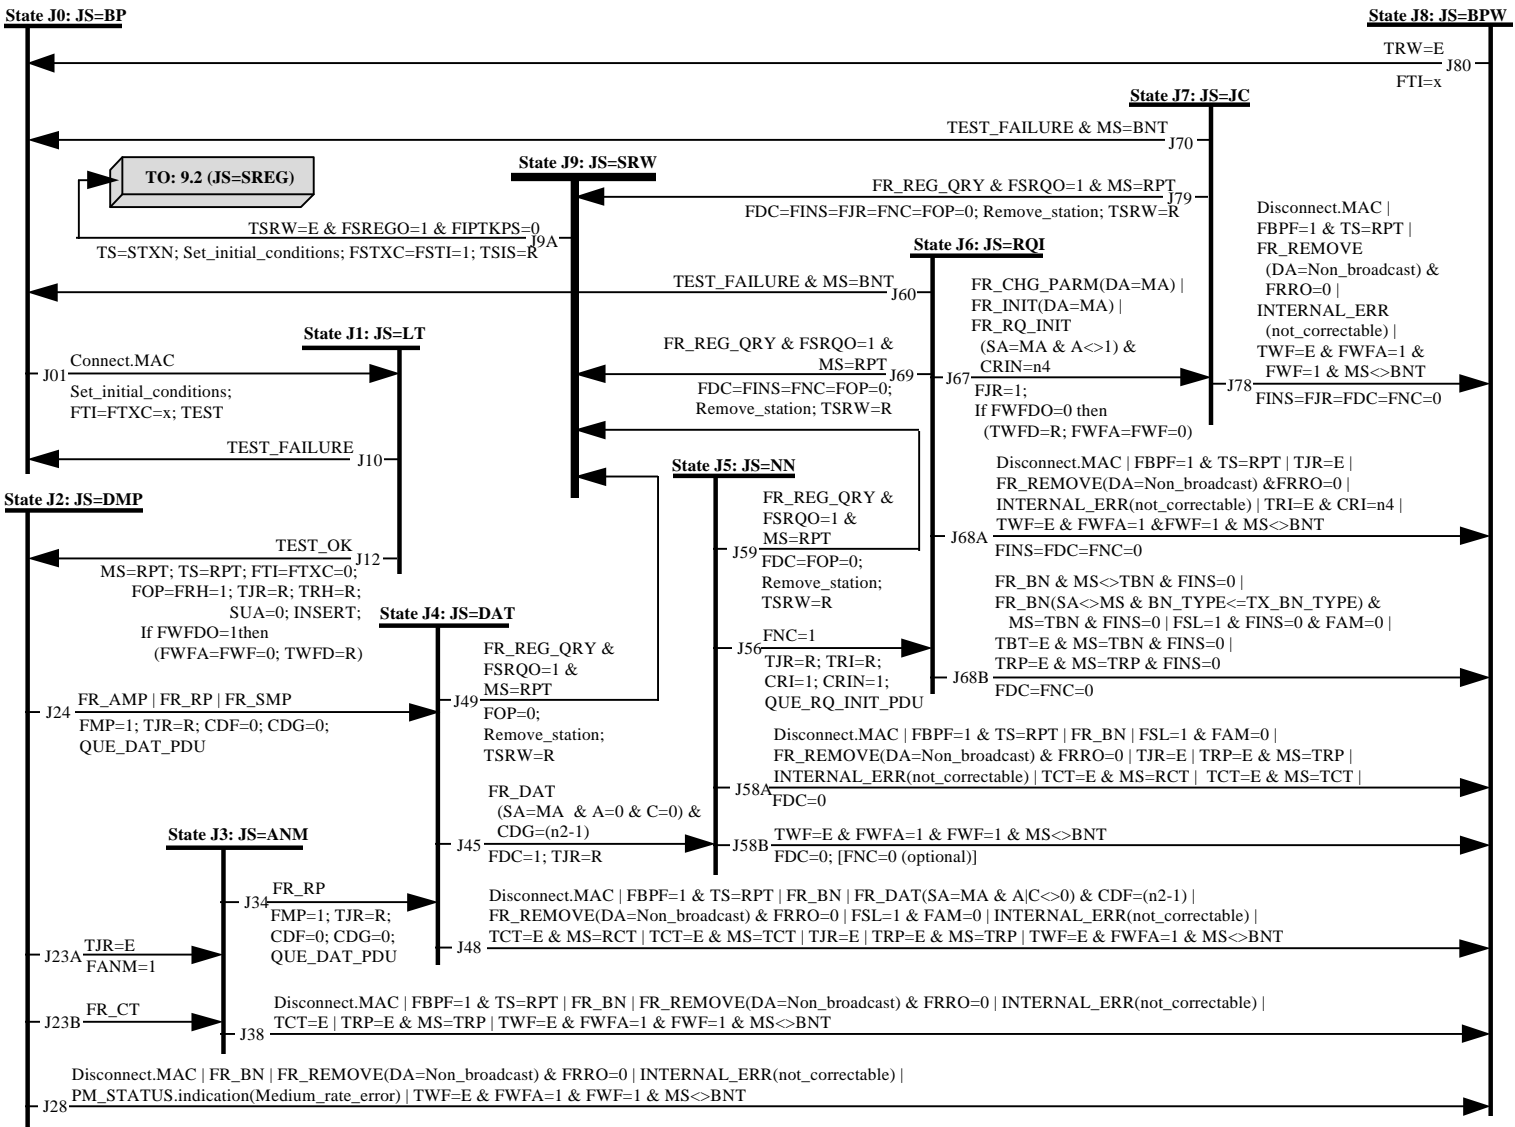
State J0: JS=BP

State J8: JS=BPW

TRW=E
J80
FTI=x

State J7: JS=JC

TEST_FAILURE & MS=BNT
J70

TO: 9.2 (JS=SREG)

State J9: JS=SRW

FR_REG_QRY & FSRQO=1 & MS=RPT
J79
FDC=FINS=FJR=FNC=FOP=0; Remove_station; TSRW=R

TSRW=E & FSREGO=1 & FIPTKPS=0
J9A
TS=STXN; Set_initial_conditions; FSTXC=FSTI=1; TSIS=R

Disconnect.MAC | FBPF=1 & TS=RPT | FR_REMOVE (DA=Non_broadcast) & FRRO=0 | INTERNAL_ERR (not_correctable) | TWF=E & FWFA=1 & FWF=1 & MS<>BNT
J78
FINS=FJR=FDC=FNC=0

State J6: JS=RQI

TEST_FAILURE & MS=BNT
J60

FR_CHG_PARM(DA=MA) | FR_INIT(DA=MA) | FR_RQ_INIT (SA=MA & A<>1) & CRIN=n4
J67
FJR=1; If FWFDO=0 then (TWFD=R; FWFA=FWF=0)

State J1: JS=LT

FR_REG_QRY & FSRQO=1 & MS=RPT
J69
FDC=FINS=FNC=FOP=0; Remove_station; TSRW=R

J01
Connect.MAC
Set_initial_conditions; FTI=FTXC=x; TEST

TEST_FAILURE
J10

State J5: JS=NN

Disconnect.MAC | FBPF=1 & TS=RPT | TJR=E | FR_REMOVE(DA=Non_broadcast) &FRRO=0 | INTERNAL_ERR(not_correctable) | TRI=E & CRI=n4 | TWF=E & FWFA=1 &FWF=1 & MS<>BNT
J68A
FINS=FDC=FNC=0

State J2: JS=DMP

FR_REG_QRY & FSRQO=1 & MS=RPT
J59
FDC=FOP=0; Remove_station; TSRW=R

TEST_OK
J12
MS=RPT; TS=RPT; FTI=FTXC=0; FOP=FRH=1; TJR=R; TRH=R; SUA=0; INSERT; If FWFDO=1then (FWFA=FWF=0; TWFD=R)

State J4: JS=DAT

FR_BN & MS<>TBN & FINS=0 | FR_BN(SA<>MS & BN_TYPE<=TX_BN_TYPE) & MS=TBN & FINS=0 | FSL=1 & FINS=0 & FAM=0 | TBT=E & MS=TBN & FINS=0 | TRP=E & MS=TRP & FINS=0
J68B
FDC=FNC=0

FNC=1
J56
TJR=R; TRI=R; CRI=1; CRIN=1; QUE_RQ_INIT_PDU

FR_REG_QRY & FSRQO=1 & MS=RPT
J49
FOP=0; Remove_station; TSRW=R

J24
FR_AMP | FR_RP | FR_SMP
FMP=1; TJR=R; CDF=0; CDG=0; QUE_DAT_PDU

Disconnect.MAC | FBPF=1 & TS=RPT | FR_BN | FSL=1 & FAM=0 | FR_REMOVE(DA=Non_broadcast) & FRRO=0 | TJR=E | TRP=E & MS=TRP | INTERNAL_ERR(not_correctable) | TCT=E & MS=RCT | TCT=E & MS=TCT |
J58A
FDC=0

FR_DAT (SA=MA & A=0 & C=0) & CDG=(n2-1)
J45
FDC=1; TJR=R

State J3: JS=ANM

TWF=E & FWFA=1 & FWF=1 & MS<>BNT
J58B
FDC=0; [FNC=0 (optional)]

FR_RP
J34
FMP=1; TJR=R; CDF=0; CDG=0; QUE_DAT_PDU

Disconnect.MAC | FBPF=1 & TS=RPT | FR_BN | FR_DAT(SA=MA & A|C<>0) & CDF=(n2-1) | FR_REMOVE(DA=Non_broadcast) & FRRO=0 | FSL=1 & FAM=0 | INTERNAL_ERR(not_correctable) | TCT=E & MS=RCT | TCT=E & MS=TCT | TJR=E | TRP=E & MS=TRP | TWF=E & FWFA=1 & MS<>BNT
J48

J23A
TJR=E
FANM=1

J23B
FR_CT

Disconnect.MAC | FBPF=1 & TS=RPT | FR_BN | FR_REMOVE(DA=Non_broadcast) & FRRO=0 | INTERNAL_ERR(not_correctable) | TCT=E | TRP=E & MS=TRP | TWF=E & FWFA=1 & FWF=1 & MS<>BNT
J38

Disconnect.MAC | FR_BN | FR_REMOVE(DA=Non_broadcast) & FRRO=0 | INTERNAL_ERR(not_correctable) | PM_STATUS.indication(Medium_rate_error) | TWF=E & FWFA=1 & FWF=1 & MS<>BNT
J28